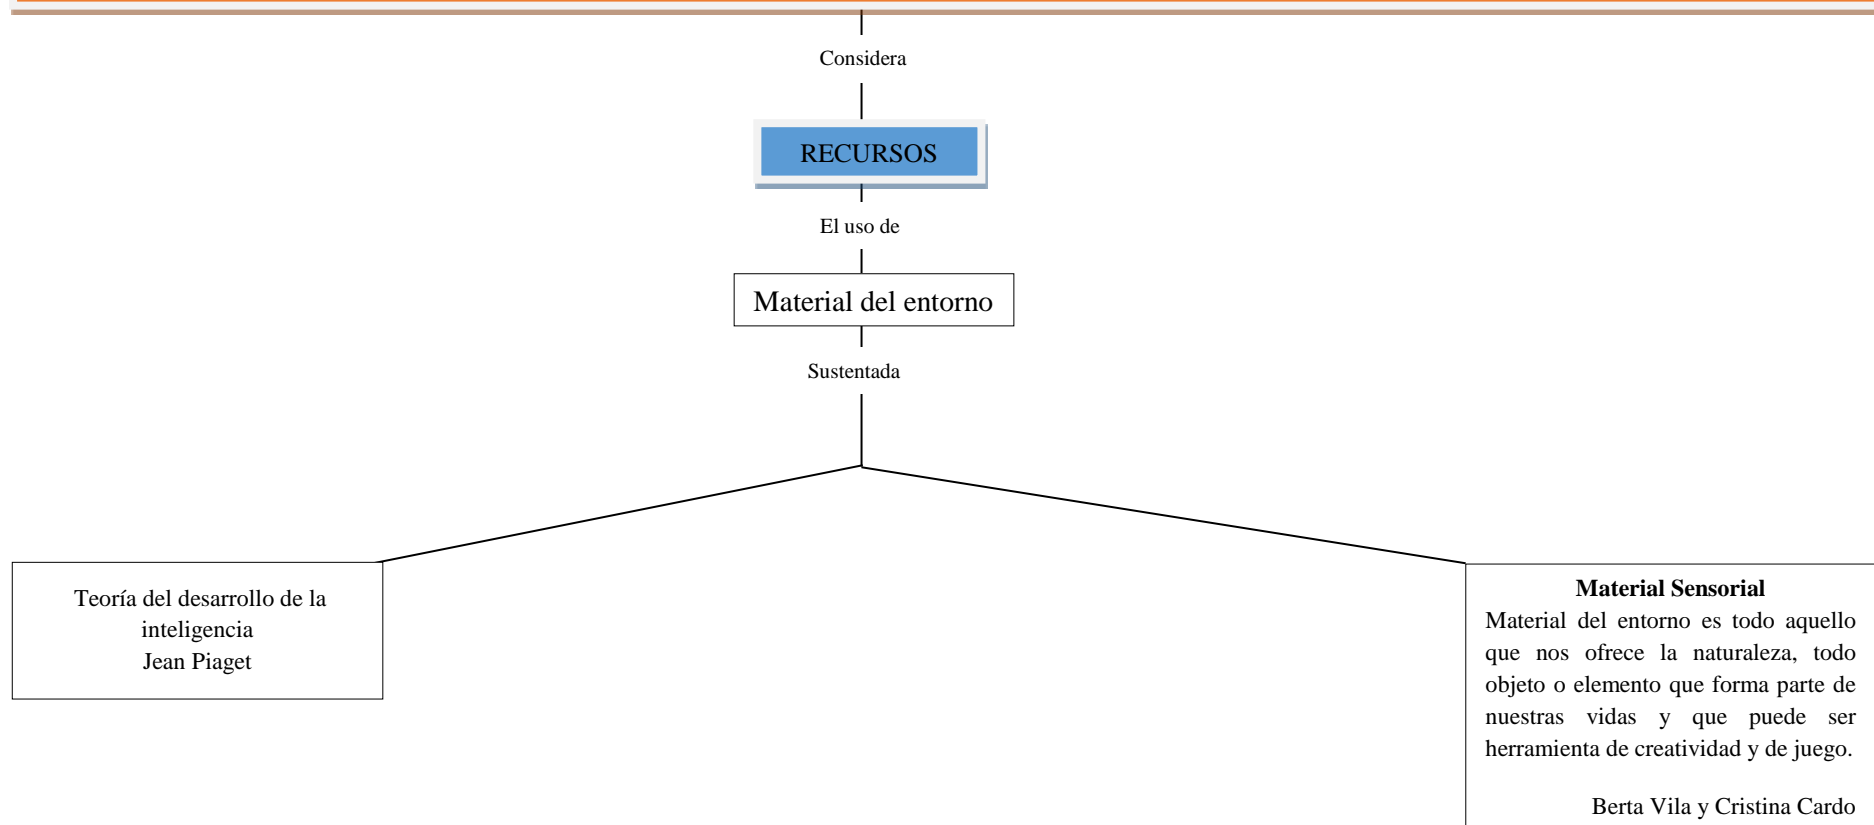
Considera

RECURSOS

El uso de

Material del entorno

Sustentada

Teoría del desarrollo de la inteligencia
Jean Piaget

Material Sensorial
Material del entorno es todo aquello que nos ofrece la naturaleza, todo objeto o elemento que forma parte de nuestras vidas y que puede ser herramienta de creatividad y de juego.

Berta Vila y Cristina Cardo